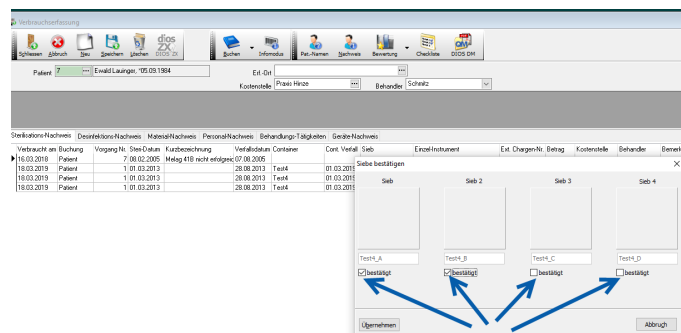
Verbrauchserfassung

Schliessen Abbruch Neu Speichern Löschen DIOS ZX Buchen Infomodus Pat.-Namen Nachweis Bewertung Checkliste DIOS DM

Patient 7 Ewald Lauinger, *05.09.1984

Ext.-Ort

Kostenstelle Praxis Hinze

Behandler Schmitz

Sterilisations-Nachweis | Desinfektions-Nachweis | Material-Nachweis | Personal-Nachweis | Behandlungs-Tätigkeiten | Geräte-Nachweis

| Verbraucht am | Buchung | Vorgang Nr. | Steri-Datum | Kurzbezeichnung | Verfallsdatum | Container | Cont. Verfall | Sieb | Einzel-Instrument | Ext. Chargen-Nr. | Betrag | Kostenstelle | Behandler | Bemerk |
|---|---|---|---|---|---|---|---|---|---|---|---|---|---|---|
| 16.03.2018 | Patient | 7 | 08.02.2005 | Melag 41B nicht erfolgrei | 07.08.2005 | | | | | | | | | |
| 18.03.2019 | Patient | 1 | 01.03.2013 | | 28.08.2013 | Test4 | 01.03.201 | | | | | | | |
| 18.03.2019 | Patient | 1 | 01.03.2013 | | 28.08.2013 | Test4 | 01.03.201 | | | | | | | |
| 18.03.2019 | Patient | 1 | 01.03.2013 | | 28.08.2013 | Test4 | 01.03.201 | | | | | | | |

Siebe bestätigen

Sieb | Sieb 2 | Sieb 3 | Sieb 4

Test4_A | Test4_B | Test4_C | Test4_D

bestätigt | bestätigt | bestätigt | bestätigt

Übernehmen

Abbruch